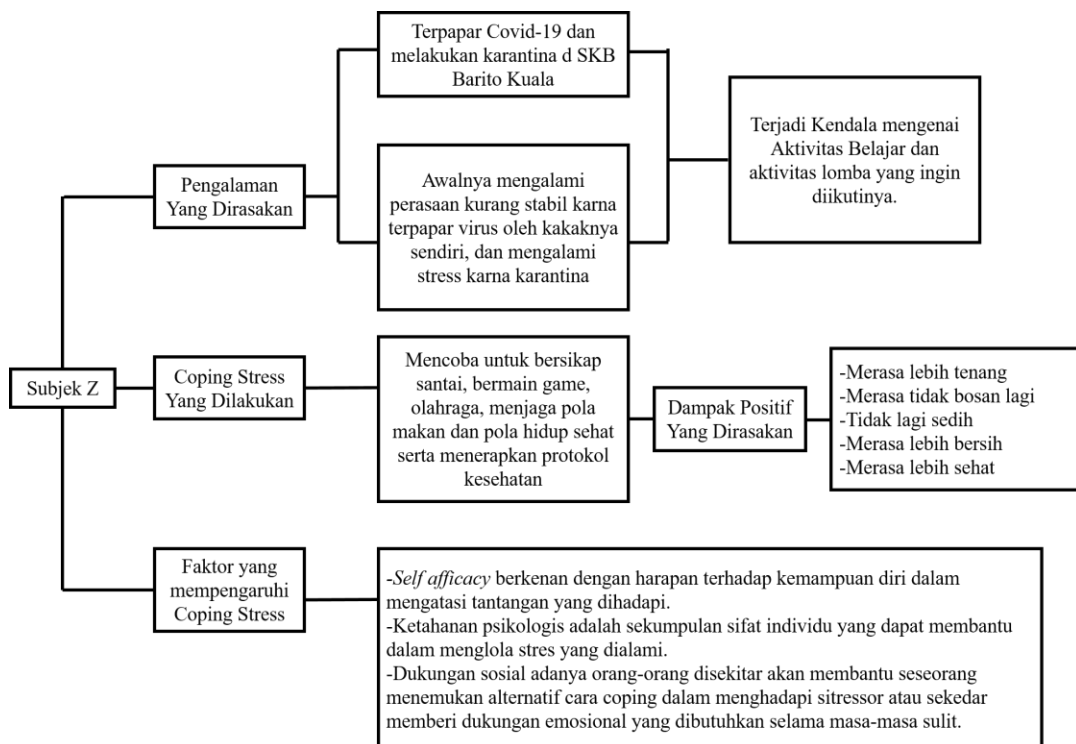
Subjek Z

Pengalaman Yang Dirasakan

Terpapar Covid-19 dan melakukan karantina d SKB Barito Kuala

Awalnya mengalami perasaan kurang stabil karna terpapar virus oleh kakaknya sendiri, dan mengalami stress karna karantina

Terjadi Kendala mengenai Aktivitas Belajar dan aktivitas lomba yang ingin diikutinya.

Coping Stress Yang Dilakukan

Mencoba untuk bersikap santai, bermain game, olahraga, menjaga pola makan dan pola hidup sehat serta menerapkan protokol kesehatan

Dampak Positif Yang Dirasakan

-Merasa lebih tenang
-Merasa tidak bosan lagi
-Tidak lagi sedih
-Merasa lebih bersih
-Merasa lebih sehat

Faktor yang mempengaruhi Coping Stress

-*Self afficacy* berkenan dengan harapan terhadap kemampuan diri dalam mengatasi tantangan yang dihadapi.
-Ketahanan psikologis adalah sekumpulan sifat individu yang dapat membantu dalam menglola stres yang dialami.
-Dukungan sosial adanya orang-orang disekitar akan membantu seseorang menemukan alternatif cara coping dalam menghadapi sitressor atau sekedar memberi dukungan emosional yang dibutuhkan selama masa-masa sulit.